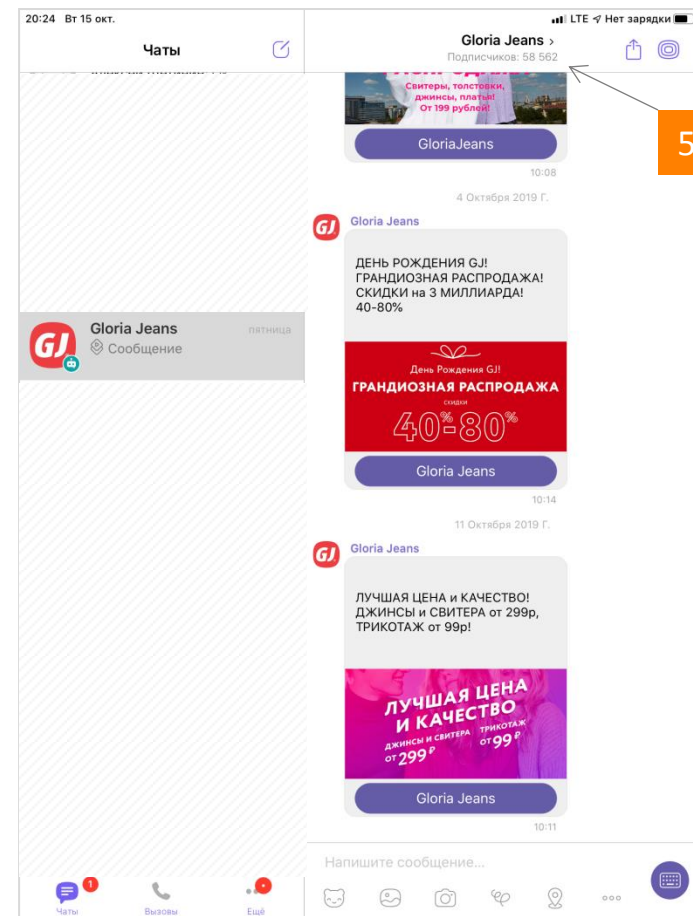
20:24 Вт 15 окт.

LTE Нет зарядки

Чаты

Gloria Jeans >
Подписчиков: 58 562

5

Свитеры, толстовки, джинсы, платья! От 199 рублей!

GloriaJeans

10:08

4 Октября 2019 Г.

Gloria Jeans

ДЕНЬ РОЖДЕНИЯ GJ! ГРАНДИОЗНАЯ РАСПРОДАЖА! СКИДКИ на 3 МИЛЛИАРДА! 40-80%

День Рождения GJ!
ГРАНДИОЗНАЯ РАСПРОДАЖА
скидки
40%-80%

Gloria Jeans

10:14

11 Октября 2019 Г.

Gloria Jeans

ЛУЧШАЯ ЦЕНА и КАЧЕСТВО! ДЖИНСЫ и СВИТЕРА от 299р, ТРИКОТАЖ от 99р!

ЛУЧШАЯ ЦЕНА И КАЧЕСТВО
ДЖИНСЫ И СВИТЕРА от 299 ₽
ТРИКОТАЖ от 99 ₽

Gloria Jeans

10:11

GJ

Gloria Jeans
Сообщение
пятница

Напишите сообщение...

1
Чаты
Вызовы
Ещё